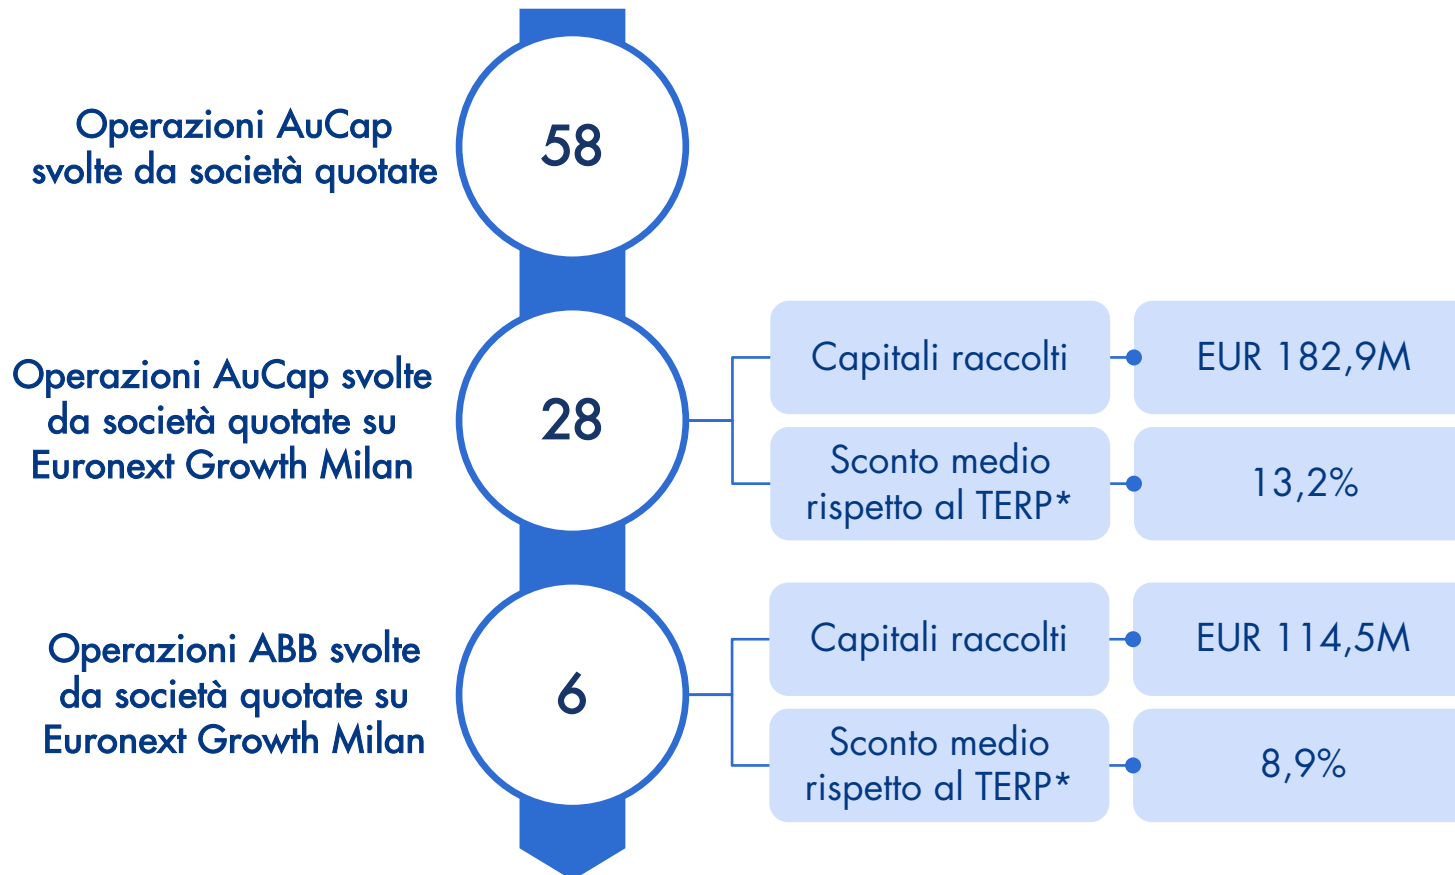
Operazioni AuCap svolte da società quotate

58

Operazioni AuCap svolte da società quotate su Euronext Growth Milan

28

Capitali raccolti

EUR 182,9M

Sconto medio rispetto al TERP*

13,2%

Operazioni ABB svolte da società quotate su Euronext Growth Milan

6

Capitali raccolti

EUR 114,5M

Sconto medio rispetto al TERP*

8,9%